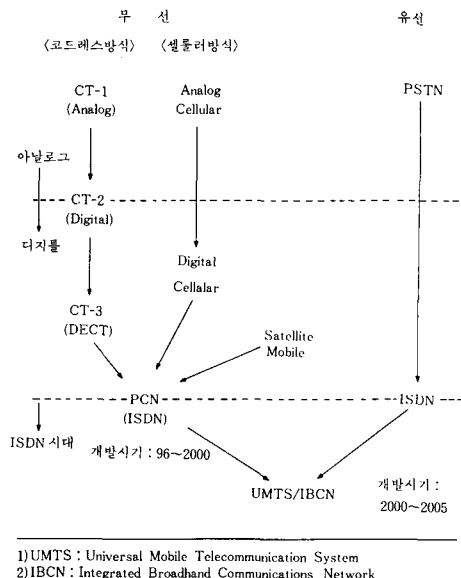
무 선

유선

〈코드레스방식〉 〈셀룰러방식〉

CT-1 (Analog)

Analog Cellular

PSTN

아날로그

CT-2 (Digital)

디지틀

Digital Cellalar

CT-3 (DECT)

Satellite Mobile

PCN (ISDN)

ISDN

ISDN 시대

개발시기 : 96~2000

UMTS/IBCN

개발시기 : 2000~2005

1) UMTS : Universal Mobile Telecommunication System
2) IBCN : Integrated Broadhand Communications Network